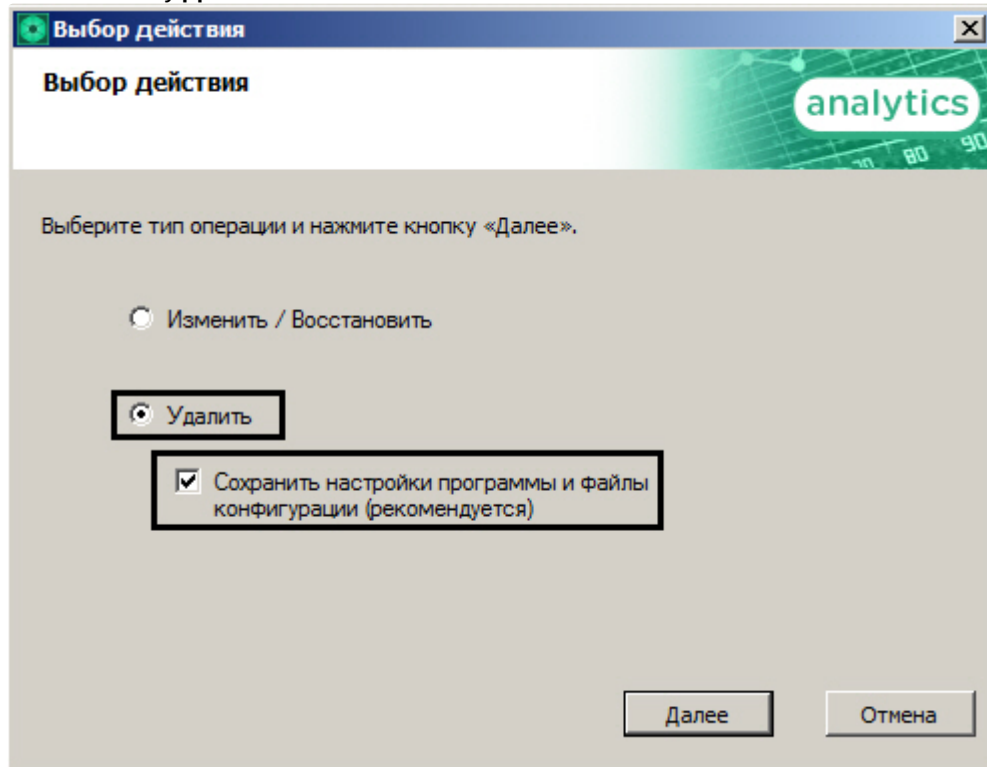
Выбор действия

Выбор действия

analytics

80 90

Выберите тип операции и нажмите кнопку «Далее».

Изменить / Восстановить

Удалить

Сохранить настройки программы и файлы конфигурации (рекомендуется)

Далее

Отмена